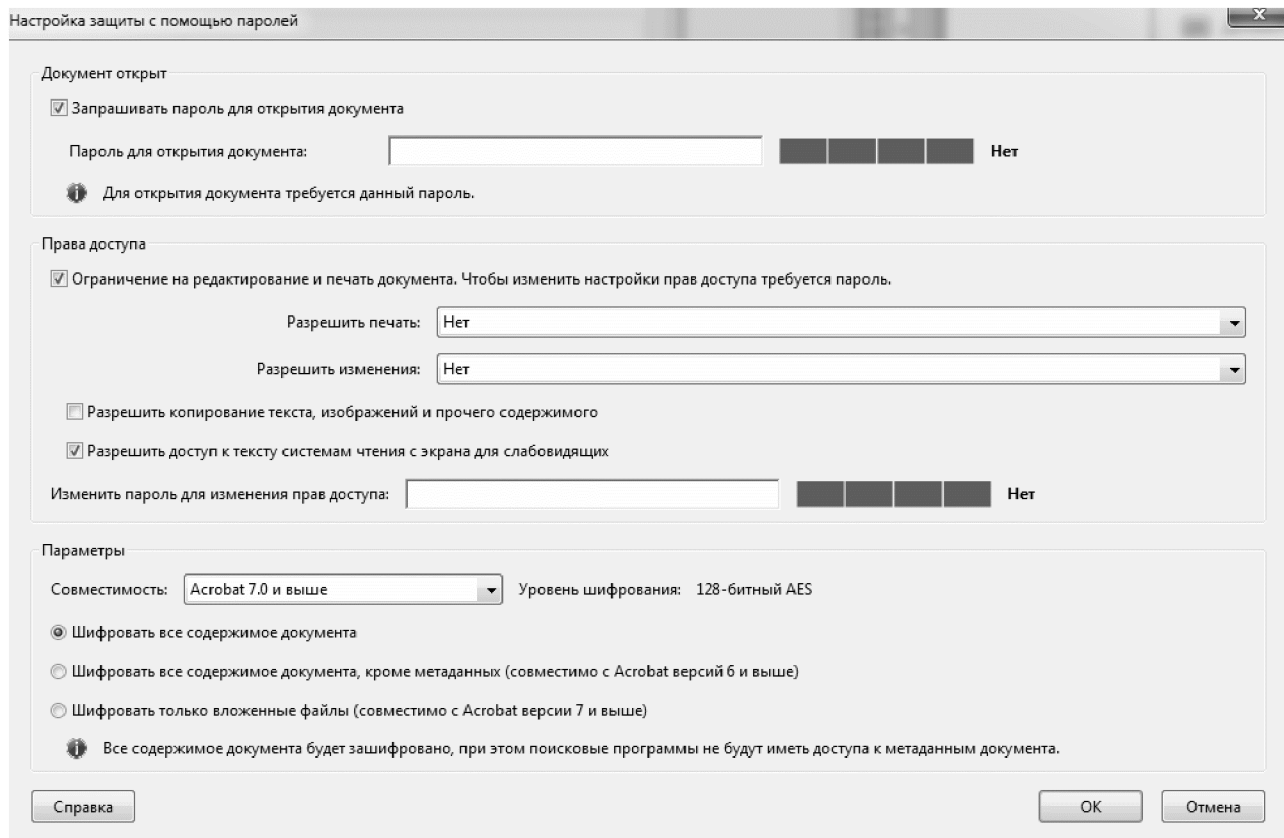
Настройка защиты с помощью паролей

Документ открыт

Запрашивать пароль для открытия документа

Пароль для открытия документа:

Нет

Для открытия документа требуется данный пароль.

Права доступа

Ограничение на редактирование и печать документа. Чтобы изменить настройки прав доступа требуется пароль.

Разрешить печать: Нет

Разрешить изменения: Нет

Разрешить копирование текста, изображений и прочего содержимого

Разрешить доступ к тексту системам чтения с экрана для слабовидящих

Изменить пароль для изменения прав доступа:

Нет

Параметры

Совместимость: Acrobat 7.0 и выше

Уровень шифрования: 128-битный AES

Шифровать все содержимое документа

Шифровать все содержимое документа, кроме метаданных (совместимо с Acrobat версий 6 и выше)

Шифровать только вложенные файлы (совместимо с Acrobat версии 7 и выше)

Все содержимое документа будет зашифровано, при этом поисковые программы не будут иметь доступа к метаданным документа.

Справка

OK

Отмена